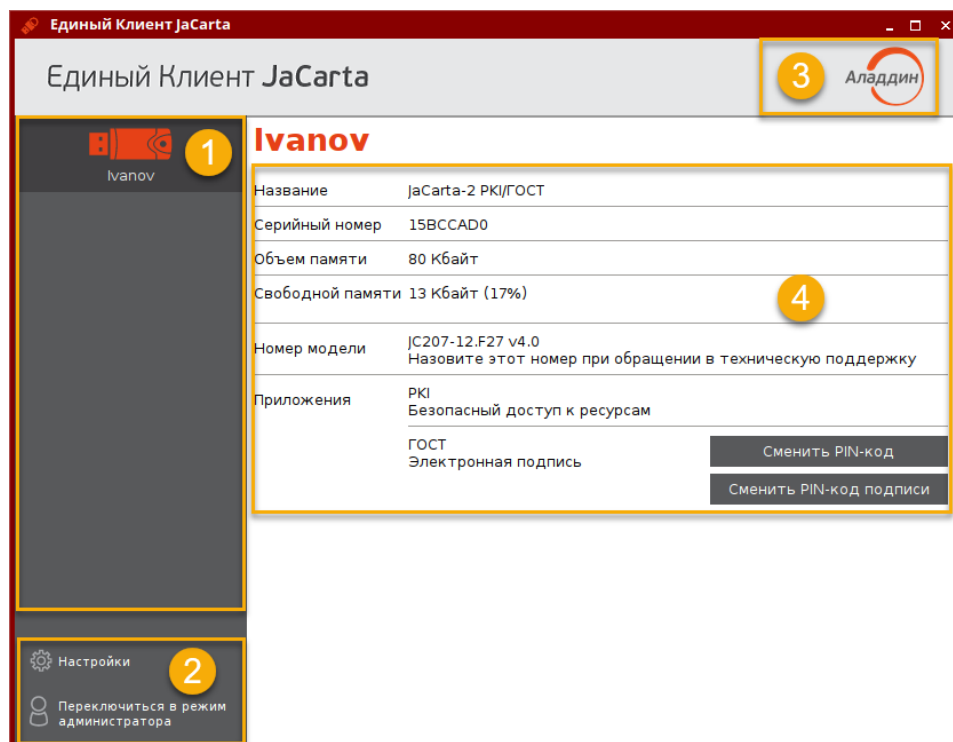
Единый Клиент JaCarta

Единый Клиент JaCarta

3

Аладдин

1

Ivanov

Ivanov

4

| Название | JaCarta-2 PKI/ГОСТ |
|---|---|
| Серийный номер | 15BCCAD0 |
| Объем памяти | 80 Кбайт |
| Свободной памяти | 13 Кбайт (17%) |
| Номер модели | JC207-12.F27 v4.0 Назовите этот номер при обращении в техническую поддержку |
| Приложения | PKI Безопасный доступ к ресурсам |
| | ГОСТ Электронная подпись |

Сменить PIN-код

Сменить PIN-код подписи

2

Настройки

Переключиться в режим администратора